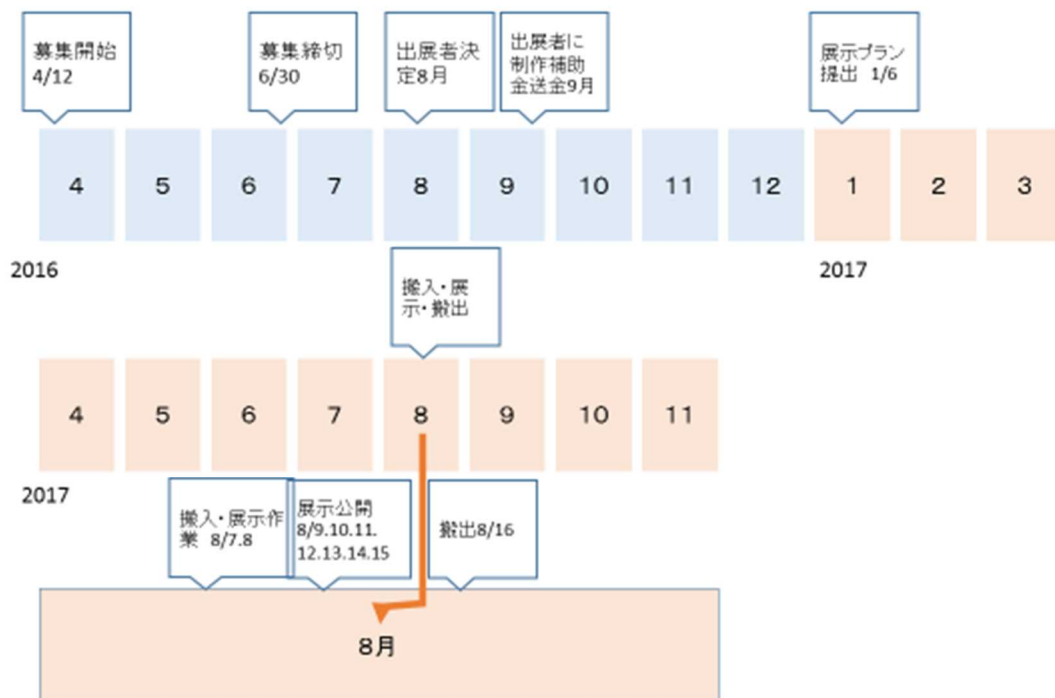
募集開始
4/12

募集締切
6/30

出展者決定8月

出展者に制作補助金送金9月

展示プラン提出 1/6

| 4 | 5 | 6 | 7 | 8 | 9 | 10 | 11 | 12 | 1 | 2 | 3 |
|---|---|---|---|---|---|---|---|---|---|---|---|

2016

2017

搬入・展示・搬出

| 4 | 5 | 6 | 7 | 8 | 9 | 10 | 11 |
|---|---|---|---|---|---|---|---|

2017

搬入・展示作業 8/7.8

展示公開
8/9.10.11.
12.13.14.15

搬出8/16

8月